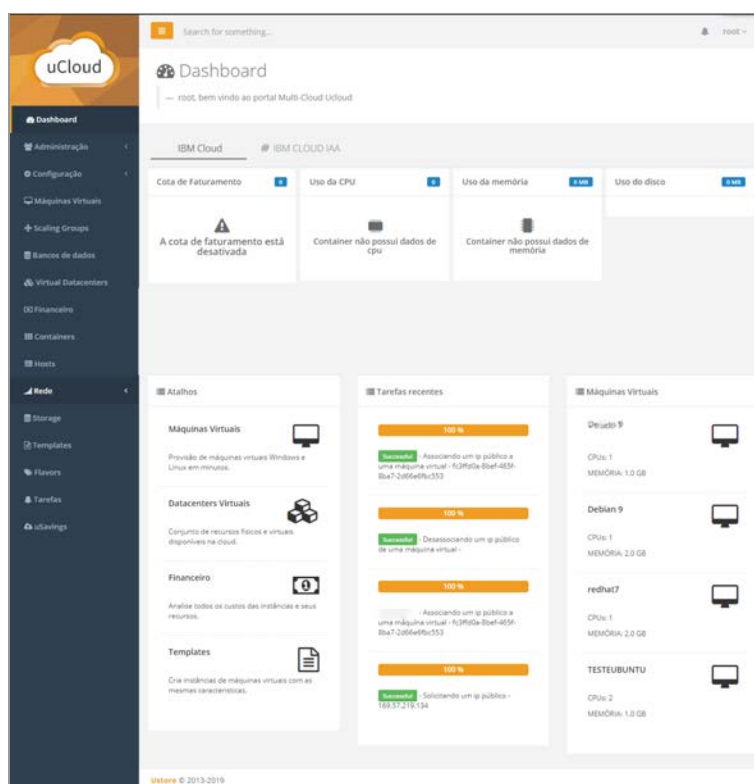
uCloud

Dashboard
Administração
Configuração
Máquinas Virtuais
Scaling Groups
Bancos de dados
Virtual Datacenters
Financeiro
Containers
Hosts
Rede
Storage
Templates
Flavors
Tarefas
uSavings

Search for something...

root

Dashboard

— root, bem vindo ao portal Multi-Cloud Ucloud

IBM Cloud
IBM CLOUD IAA

Cota de Faturamento
A cota de faturamento está desativada

Uso da CPU
Container não possui dados de cpu

Uso da memória
0 MB
Container não possui dados de memória

Uso do disco
0 MB

Atalhos

Máquinas Virtuais
Provisão de máquinas virtuais Windows e Linux em minutos.

Datacenters Virtuais
Conjunto de recursos físicos e virtuais disponíveis na cloud.

Financeiro
Analise todos os custos das instâncias e seus recursos.

Templates
Crie instâncias de máquinas virtuais com as mesmas características.

Tarefas recentes

100 %
Successful - Associando um ip público a uma máquina virtual - fc3ffd0a-8bef-465f-8ba7-2d66e6fbc553

100 %
Successful - Desassociando um ip público de uma máquina virtual -

100 %
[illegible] - Associando um ip público a uma máquina virtual - fc3ffd0a-8bef-465f-8ba7-2d66e6fbc553

100 %
Successful - Solicitando um ip público - 169.57.219.134

Máquinas Virtuais

Debian 9
CPUs: 1
MEMÓRIA: 1.0 GB

Debian 9
CPUs: 1
MEMÓRIA: 2.0 GB

redhat7
CPUs: 1
MEMÓRIA: 2.0 GB

TESTEUBUNTU
CPUs: 2
MEMÓRIA: 1.0 GB

Ustore © 2013-2019